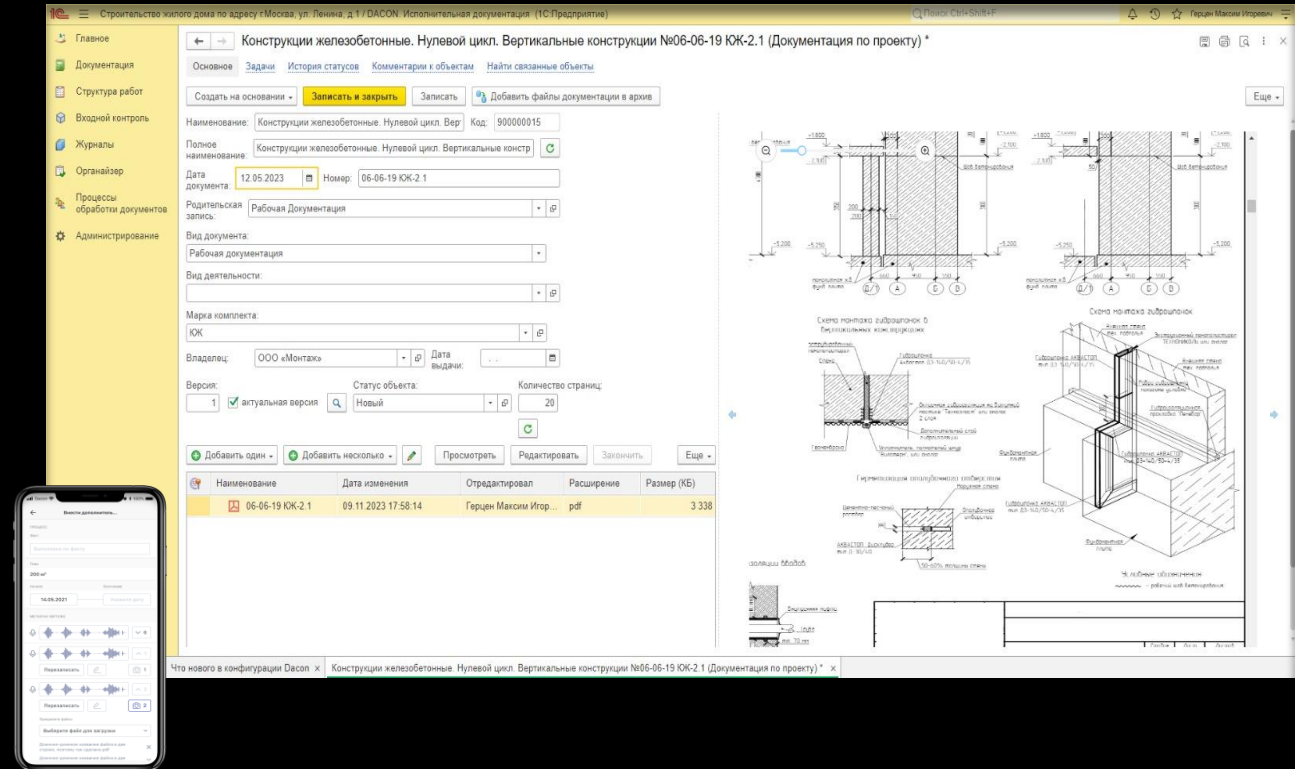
Строительство жилого дома по адресу г.Москва, ул. Ленина, д.1 / DACON. Исполнительная документация (1С:Предприятие)
Поиск Ctrl+Shift+F
Герцен Максим Игоревич

Главное
Документация
Структура работ
Входной контроль
Журналы
Органайзер
Процессы обработки документов
Администрирование

Конструкции железобетонные. Нулевой цикл. Вертикальные конструкции №06-06-19 КЖ-2.1 (Документация по проекту) *

Основное Задачи История статусов Комментарии к объектам Найти связанные объекты

Создать на основании Записать и закрыть Записать Добавить файлы документации в архив Еще

Наименование: Конструкции железобетонные. Нулевой цикл. Верт Код: 900000015
Полное наименование: Конструкции железобетонные. Нулевой цикл. Вертикальные констр
Дата документа: 12.05.2023 Номер: 06-06-19 КЖ-2.1
Родительская запись: Рабочая Документация
Вид документа:
Рабочая документация
Вид деятельности:
Марка комплекта:
КЖ
Владелец: ООО «Монтаж» Дата выдачи:
Версия: 1 актуальная версия Статус объекта: Новый Количество страниц: 20

Добавить один Добавить несколько Просмотреть Редактировать Закончить Еще

| Наименование | Дата изменения | Отредактировал | Расширение | Размер (КБ) |
|---|---|---|---|---|
| 06-06-19 КЖ-2.1 | 09.11.2023 17:58:14 | Герцен Максим Игор... | pdf | 3 338 |

Схема монтажа гидрошпонок в бетонируемых конструкциях
Схема монтажа гидрошпонок
Герметизация опалубочного отверстия
Условные обозначения
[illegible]

Что нового в конфигурации Dacon × Конструкции железобетонные. Нулевой цикл. Вертикальные конструкции №06-06-19 КЖ-2.1 (Документация по проекту) * ×

Внести документы...
200 м²
14.06.2021
Перезаписать
Перезаписать
Выберите файл для загрузки